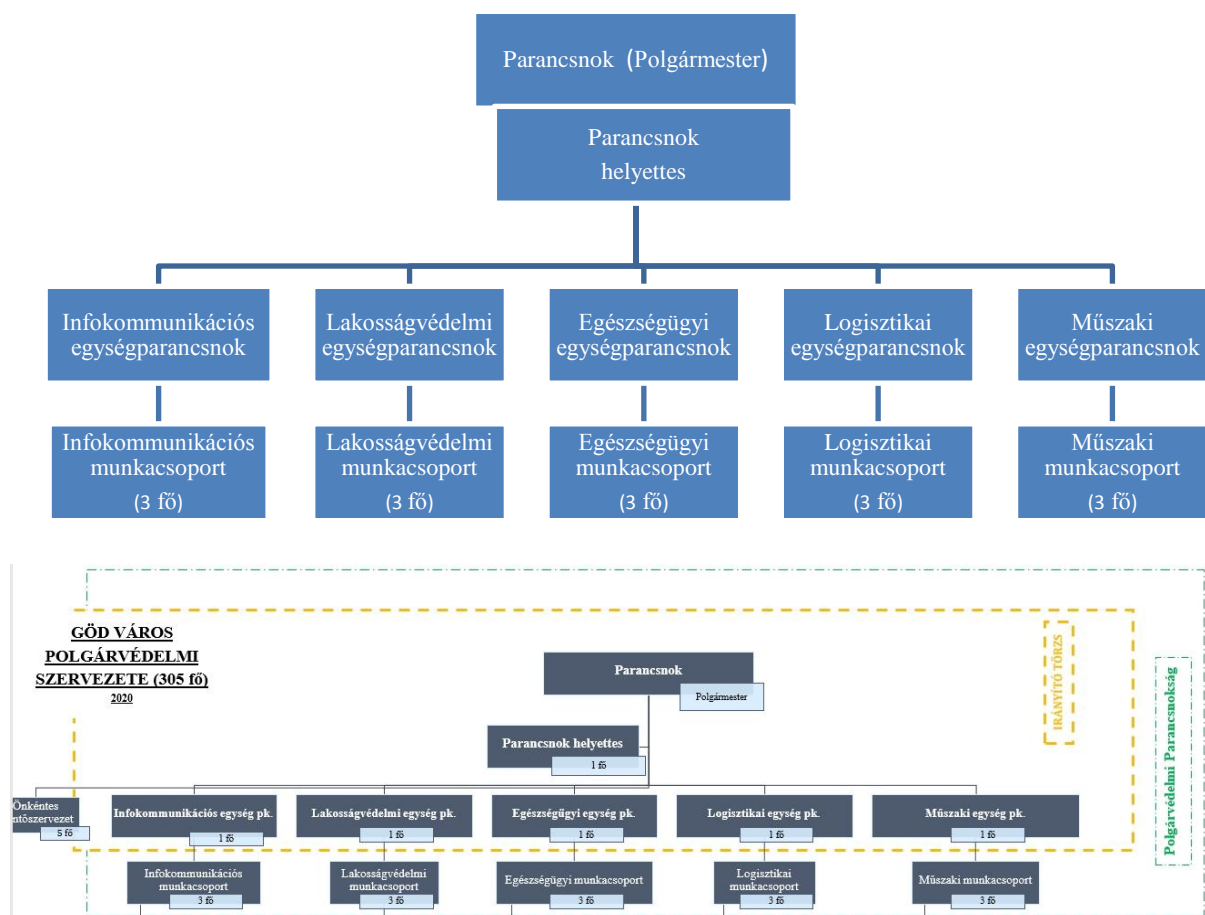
Parancsnok (Polgármester)

Parancsnok helyettes

Infokommunikációs egységparancsnok

Lakosságvédelmi egységparancsnok

Egészségügyi egységparancsnok

Logisztikai egységparancsnok

Műszaki egységparancsnok

Infokommunikációs munkacsoport (3 fő)

Lakosságvédelmi munkacsoport (3 fő)

Egészségügyi munkacsoport (3 fő)

Logisztikai munkacsoport (3 fő)

Műszaki munkacsoport (3 fő)

GÖD VÁROS POLGÁRVÉDELMI SZERVEZETE (305 fő)
2020

IRÁNYÍTÓ TÖRZS

Polgárvédelmi Parancsnokság

Parancsnok
Polgármester

Parancsnok helyettes
1 fő

Önkéntes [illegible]ntőszervezet
5 fő

Infokommunikációs egység pk.
1 fő

Lakosságvédelmi egység pk.
1 fő

Egészségügyi egység pk.
1 fő

Logisztikai egység pk.
1 fő

Műszaki egység pk.
1 fő

Infokommunikációs munkacsoport
3 fő

Lakosságvédelmi munkacsoport
3 fő

Egészségügyi munkacsoport
3 fő

Logisztikai munkacsoport
3 fő

Műszaki munkacsoport
3 fő